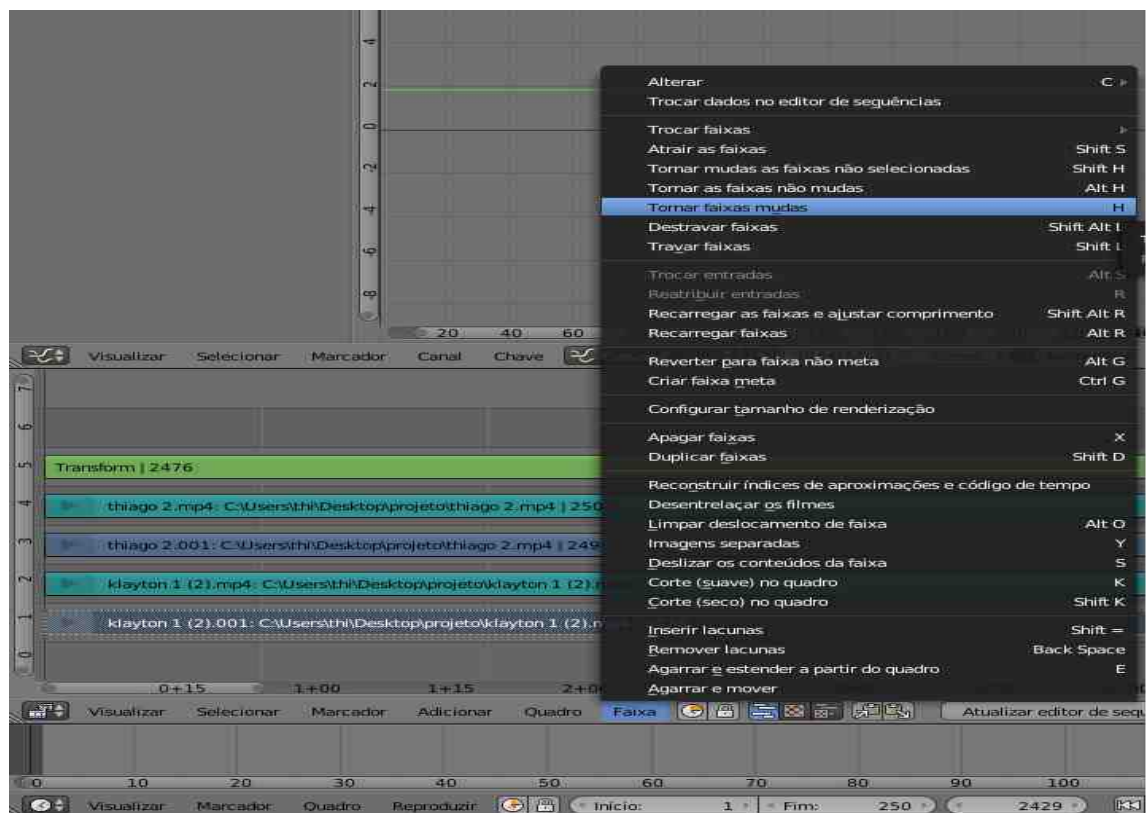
4
2
0
-2
-4
-6
-8
20 40 60

Visualizar Selecionar Marcador Canal Chave

7
6
5
4
3
2
1
0

Transform | 2476
thiago 2.mp4: C:\Users\thi\Desktop\projeto\thiago 2.mp4 | 250
thiago 2.001: C:\Users\thi\Desktop\projeto\thiago 2.mp4 | 249
klayton 1 (2).mp4: C:\Users\thi\Desktop\projeto\klayton 1 (2).
klayton 1 (2).001: C:\Users\thi\Desktop\projeto\klayton 1 (2).

0+15 1+00 1+15 2+0

Visualizar Selecionar Marcador Adicionar Quadro Faixa Atualizar editor de sequ

0 10 20 30 40 50 60 70 80 90 100

Visualizar Marcador Quadro Reproduzir Início: 1 Fim: 250 2429

Alterar C
Trocar dados no editor de sequências
Trocar faixas
Atrair as faixas Shift S
Tornar mudas as faixas não selecionadas Shift H
Tornar as faixas não mudas Alt H
Tornar faixas mudas H
Destravar faixas Shift Alt L
Travar faixas Shift L
Trocar entradas Alt S
Reatribuir entradas R
Recarregar as faixas e ajustar comprimento Shift Alt R
Recarregar faixas Alt R
Reverter para faixa não meta Alt G
Criar faixa meta Ctrl G
Configurar tamanho de renderização
Apagar faixas X
Duplicar faixas Shift D
Reconstruir índices de aproximações e código de tempo
Desentrelaçar os filmes
Limpar deslocamento de faixa Alt O
Imagens separadas Y
Deslizar os conteúdos da faixa S
Corte (suave) no quadro K
Corte (seco) no quadro Shift K
Inserir lacunas Shift =
Remover lacunas Back Space
Agarrar e estender a partir do quadro E
Agarrar e mover